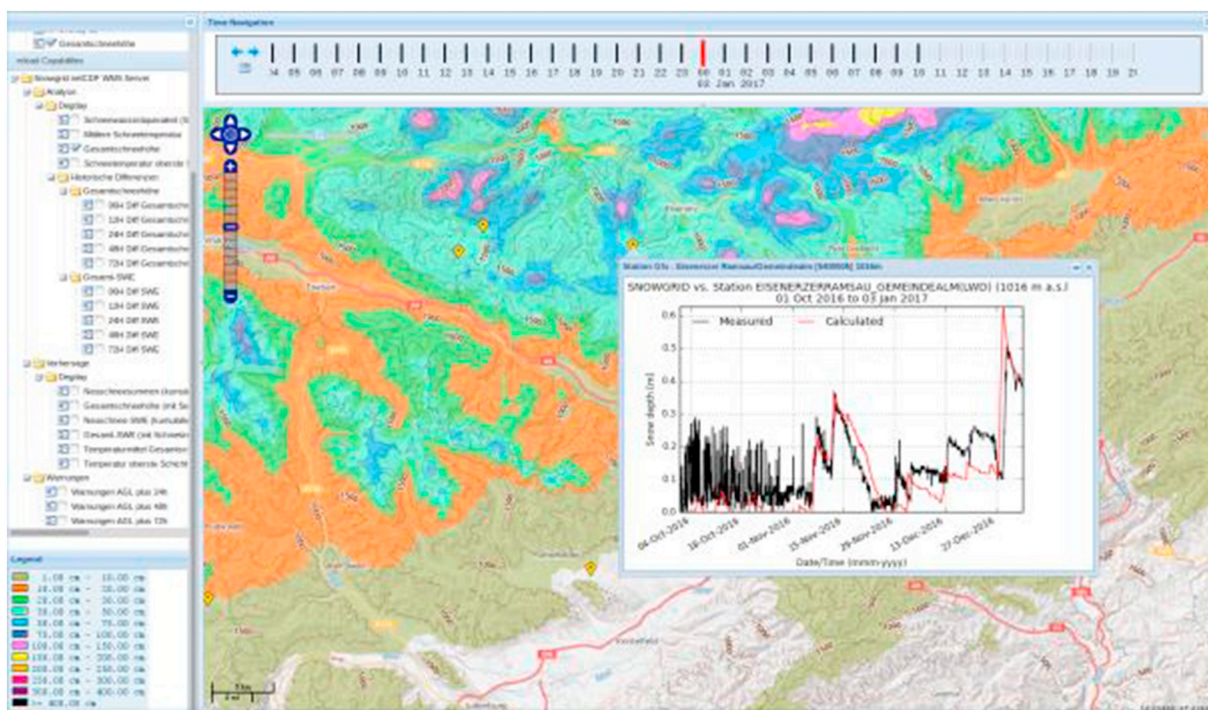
Gesamtschneehöhe

Time Navigation

04 05 06 07 08 09 10 11 12 13 14 15 16 17 18 19 20 21 22 23 00 01 02 03 04 05 06 07 08 09 10 11 12 13 14 15 16 17 18 19 20
02 Jan 2017

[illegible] Capabilities
Snowgrid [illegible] WMS Server
Analyse
Display
Schneewasseräquivalent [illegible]
Mittlere Schneetemperatur
Gesamtschneehöhe
Schneetemperatur oberste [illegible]
Historische Differenzen
Gesamtschneehöhe
06H Diff Gesamtschn
12H Diff Gesamtschn
24H Diff Gesamtschn
48H Diff Gesamtschn
72H Diff Gesamtschn
Gesamt SWE
06H Diff SWE
12H Diff SWE
24H Diff SWE
48H Diff SWE
72H Diff SWE
Vorhersage
Display
Neuschneesummen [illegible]
Gesamtschneehöhe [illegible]
Neuschnee SWE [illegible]
Gesamt SWE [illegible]
Temperaturmittel Gesamtsc
Temperatur oberste Schicht
Warnungen
Warnungen AGL plus 24h
Warnungen AGL plus 48h
Warnungen AGL plus 72h

Legend
1.00 cm - 10.00 cm
10.00 cm - 20.00 cm
20.00 cm - 30.00 cm
30.00 cm - 50.00 cm
50.00 cm - 75.00 cm
75.00 cm - 100.00 cm
100.00 cm - 150.00 cm
150.00 cm - 200.00 cm
200.00 cm - 250.00 cm
250.00 cm - 300.00 cm
300.00 cm - 400.00 cm
>= 400.00 cm

Station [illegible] : Eisenerzer Ramsau/Gemeindealm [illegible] 1016m

SNOWGRID vs. Station EISENERZERRAMSAU_GEMEINDEALM(LWD) (1016 m a.s.l.)
01 Oct 2016 to 03 Jan 2017

Measured
Calculated

Snow depth [m]
0.6
0.5
0.4
0.3
0.2
0.1
0.0

04-Oct-2016
18-Oct-2016
01-Nov-2016
15-Nov-2016
29-Nov-2016
13-Dec-2016
27-Dec-2016

Date/Time (mmm-yyyy)